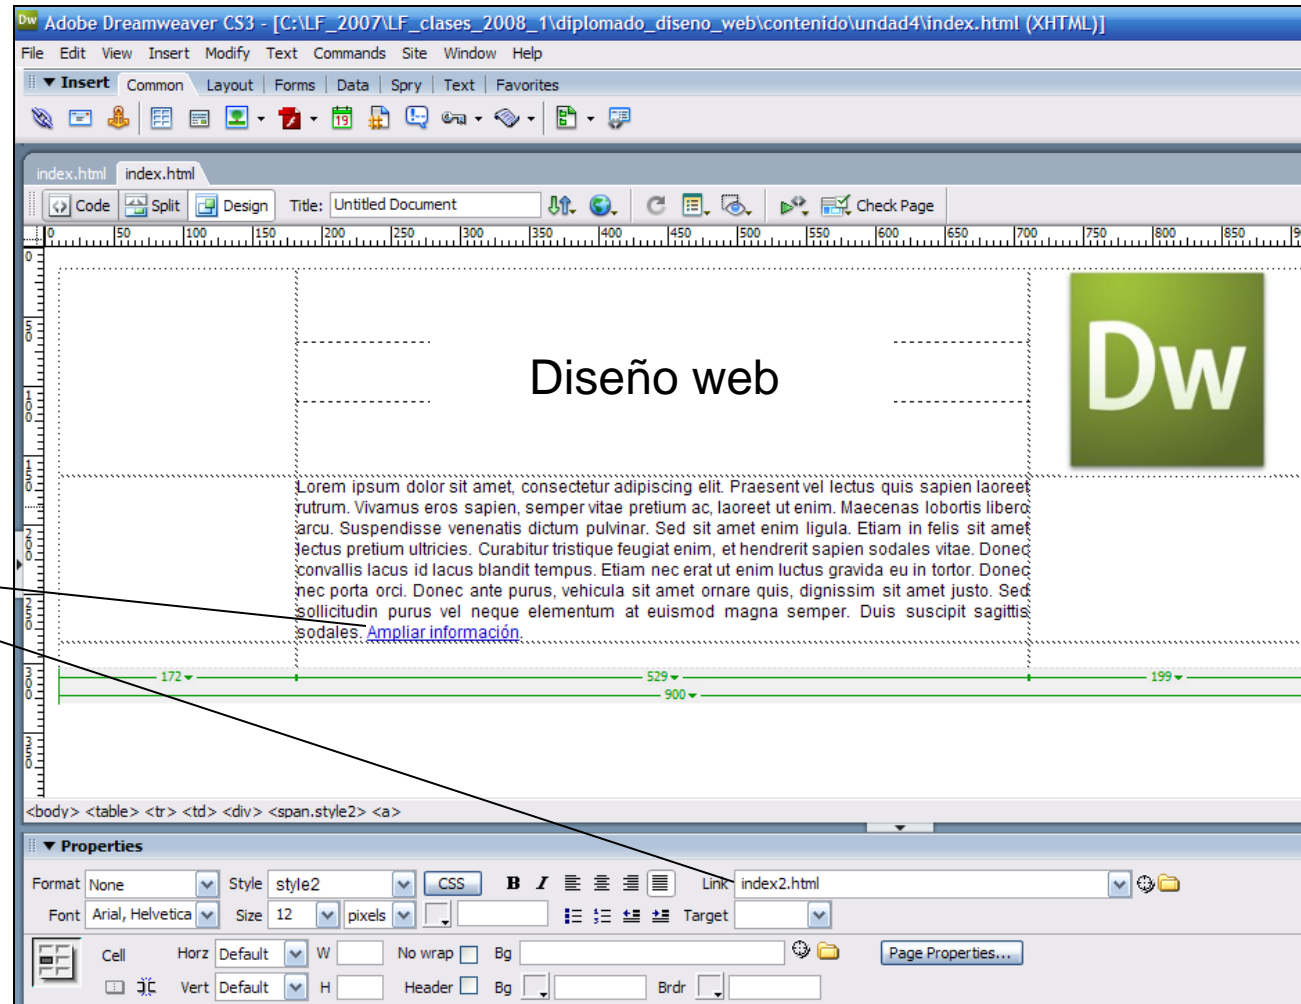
Adobe Dreamweaver CS3 - [C:\LF_2007\LF_clases_2008_1\diplomado_diseno_web\contenido\undad4\index.html (XHTML)]

File Edit View Insert Modify Text Commands Site Window Help

Insert Common Layout Forms Data Spry Text Favorites

index.html index.html

Code Split Design Title: Untitled Document Check Page

0 50 100 150 200 250 300 350 400 450 500 550 600 650 700 750 800 850

Diseño web

Dw

Lorem ipsum dolor sit amet, consectetur adipiscing elit. Praesent vel lectus quis sapien laoreet rutrum. Vivamus eros sapien, semper vitae pretium ac, laoreet ut enim. Maecenas lobortis libero arcu. Suspendisse venenatis dictum pulvinar. Sed sit amet enim ligula. Etiam in felis sit amet lectus pretium ultricies. Curabitur tristique feugiat enim, et hendrerit sapien sodales vitae. Donec convallis lacus id lacus blandit tempus. Etiam nec erat ut enim luctus gravida eu in tortor. Donec nec porta orci. Donec ante purus, vehicula sit amet ornare quis, dignissim sit amet justo. Sed sollicitudin purus vel neque elementum at euismod magna semper. Duis suscipit sagittis sodales. Ampliar información.

172 529 199
900

<body> <table> <tr> <td> <div> <span.style2> <a>

Properties

Format None Style style2 CSS B I Link index2.html

Font Arial, Helvetica Size 12 pixels Target

Cell Horz Default W No wrap Bg Page Properties...

Vert Default H Header Bg Brdr